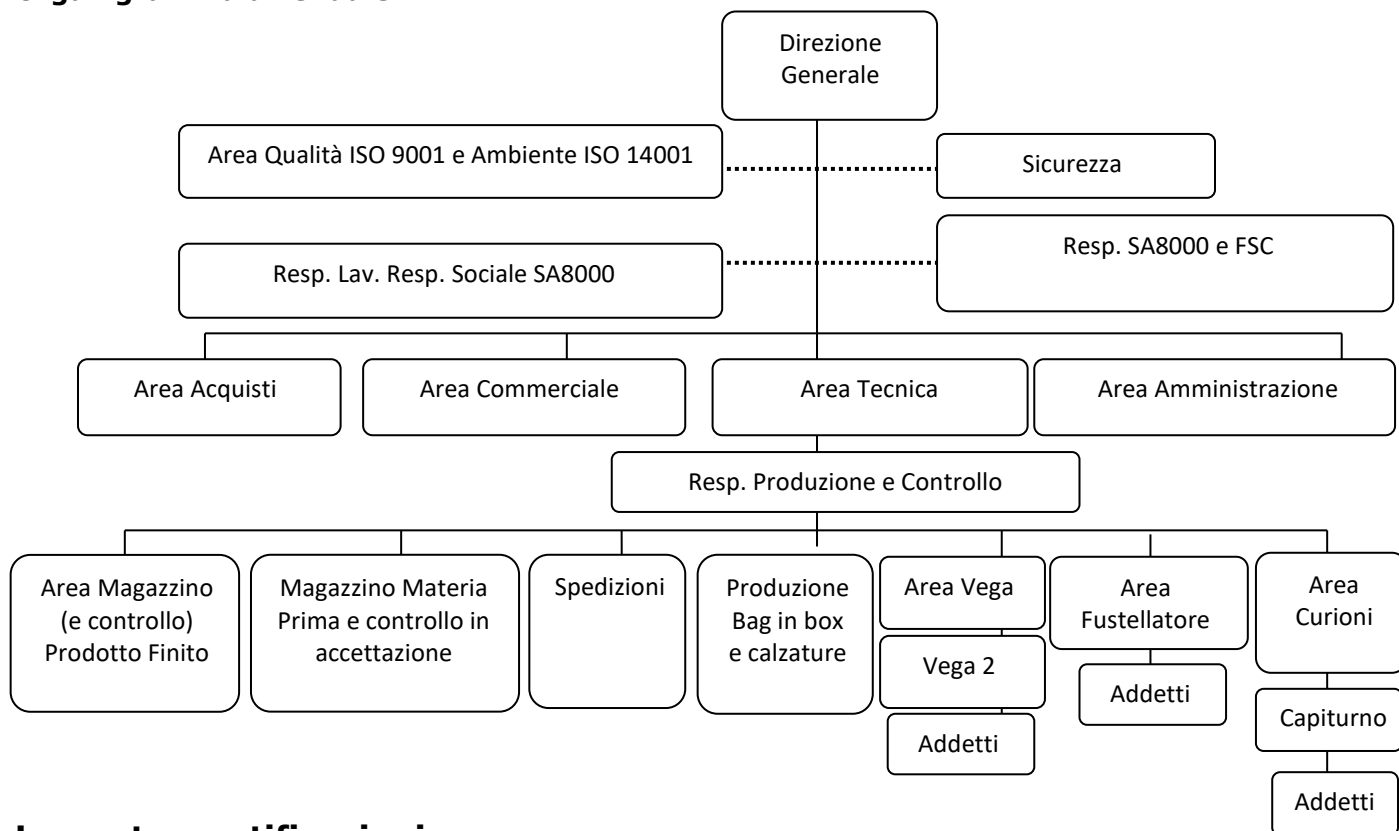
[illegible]

Direzione Generale

Area Qualità ISO 9001 e Ambiente ISO 14001

Sicurezza

Resp. Lav. Resp. Sociale SA8000

Resp. SA8000 e FSC

Area Acquisti

Area Commerciale

Area Tecnica

Area Amministrazione

Resp. Produzione e Controllo

Area Magazzino (e controllo) Prodotto Finito

Magazzino Materia Prima e controllo in accettazione

Spedizioni

Produzione Bag in box e calzature

Area Vega

Vega 2

Addetti

Area Fustellatore

Addetti

Area Curioni

Capiturno

Addetti

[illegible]